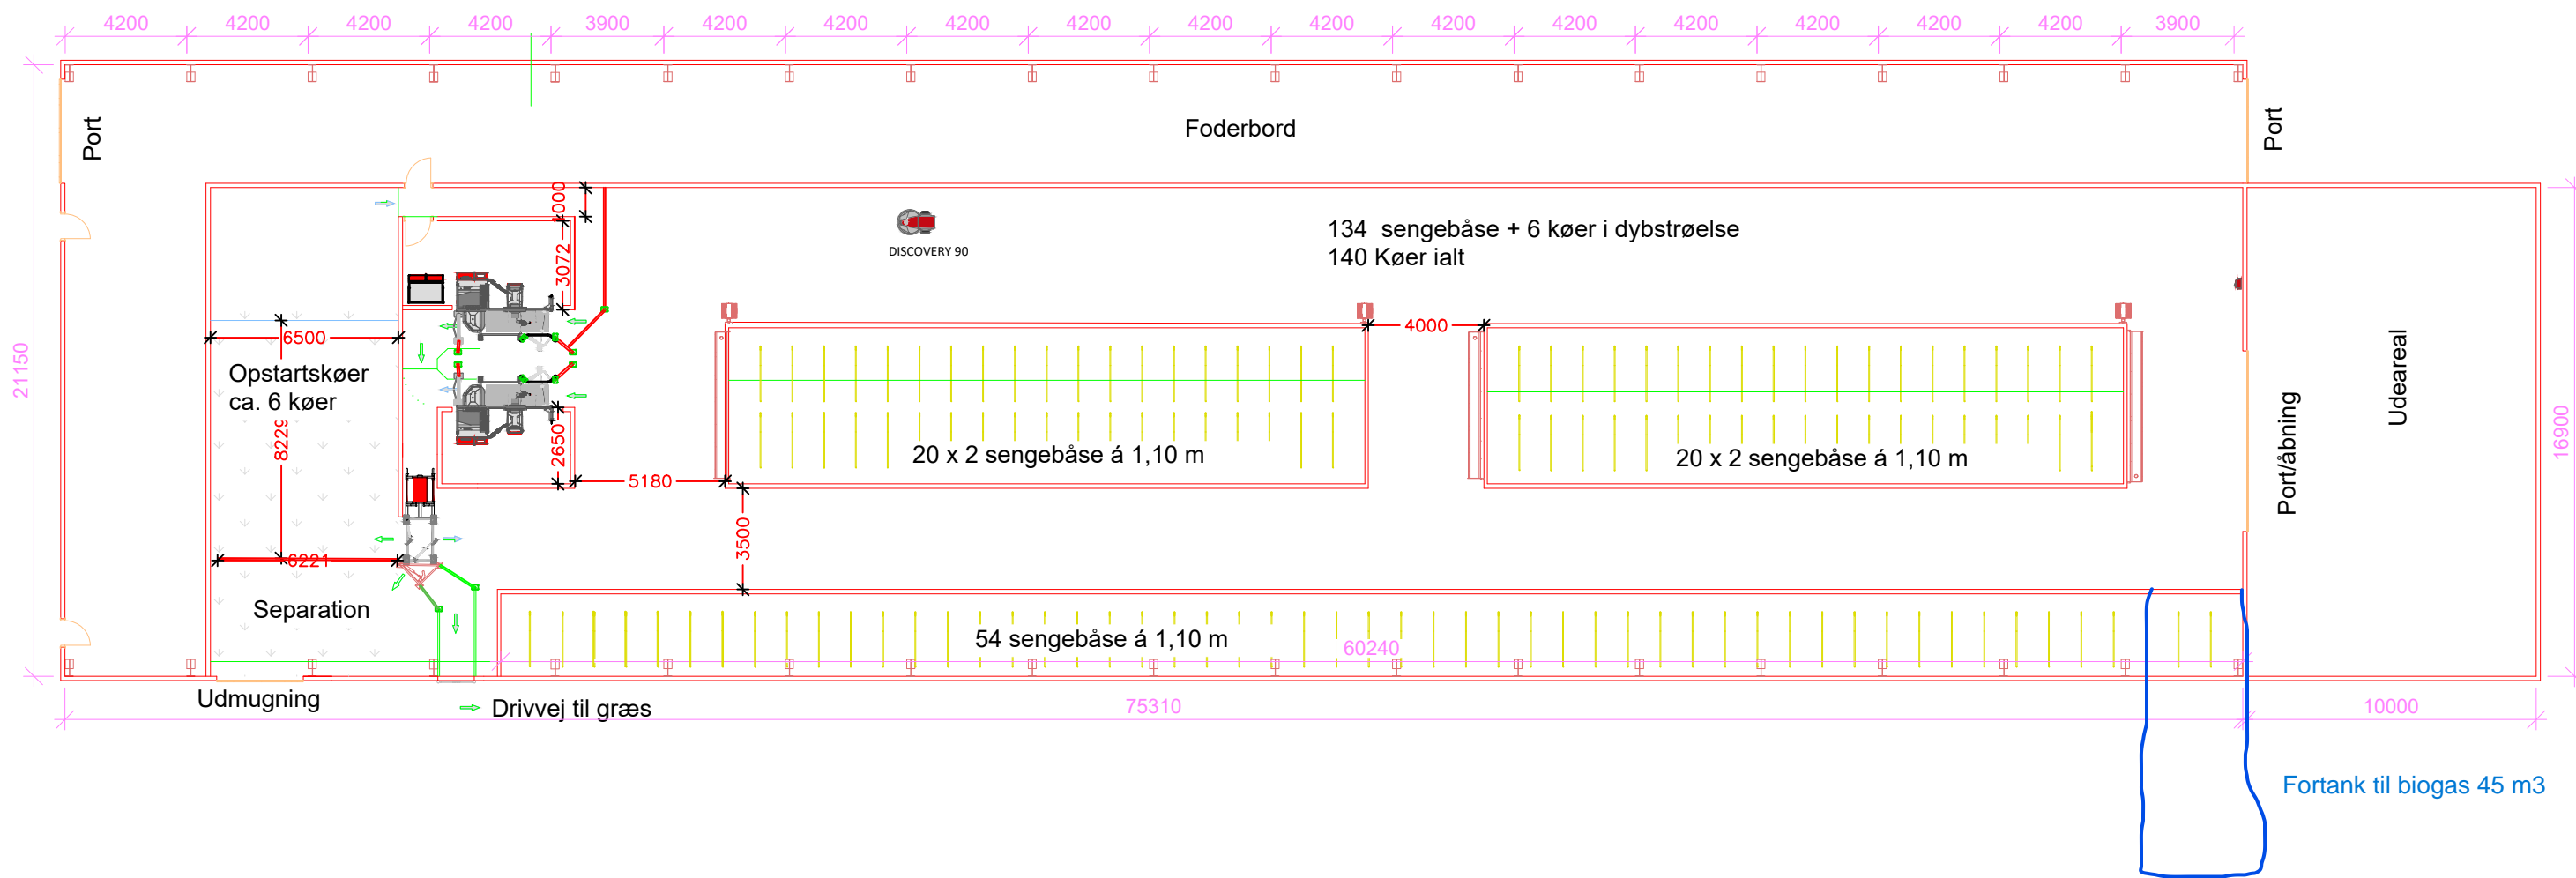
4200 4200 4200 4200 3900 4200 4200 4200 4200 4200 4200 4200 4200 4200 4200 4200 4200 3900

Port

Foderbord

Port

21150

1000

3072

DISCOVERY 90

134 sengebåse + 6 køer i dybstrøelse
140 Køer ialt

6500

4000

Opstartskøer
ca. 6 køer

8229

2650

Port/åbning

Udeareal

16900

20 x 2 sengebåse á 1,10 m

20 x 2 sengebåse á 1,10 m

5180

3500

6221

Separation

54 sengebåse á 1,10 m

60240

Udmugning

Drivvej til græs

75310

10000

Fortank til biogas 45 m3